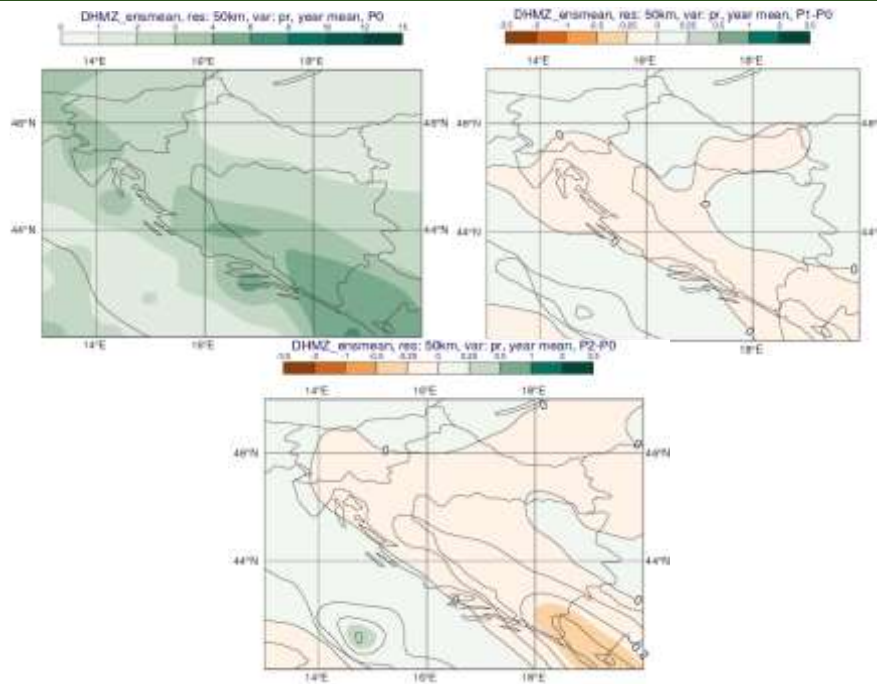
DHMZ_ensmean, res: 50km, var: pr, year mean, P0

0 1 2 3 4 6 8 10 12 15

14°E 16°E 18°E

46°N 46°N

44°N 44°N

14°E 16°E

DHMZ_ensmean, res: 50km, var: pr, year mean, P1-P0

-3.5 -2 -1 -0.5 -0.25 0 0.25 0.5 1 2 3.5

14°E 16°E 18°E

46°N 46°

44°N 44°

0 0 0 0 0

18°E

DHMZ_ensmean, res: 50km, var: pr, year mean, P2-P0

-3.5 -2 -1 -0.5 -0.25 0 0.25 0.5 1 2 3.5

14°E 16°E 18°E

46°N 46°N

44°N 44°N

0 0 0 0 0

14°E 16°E 18°E